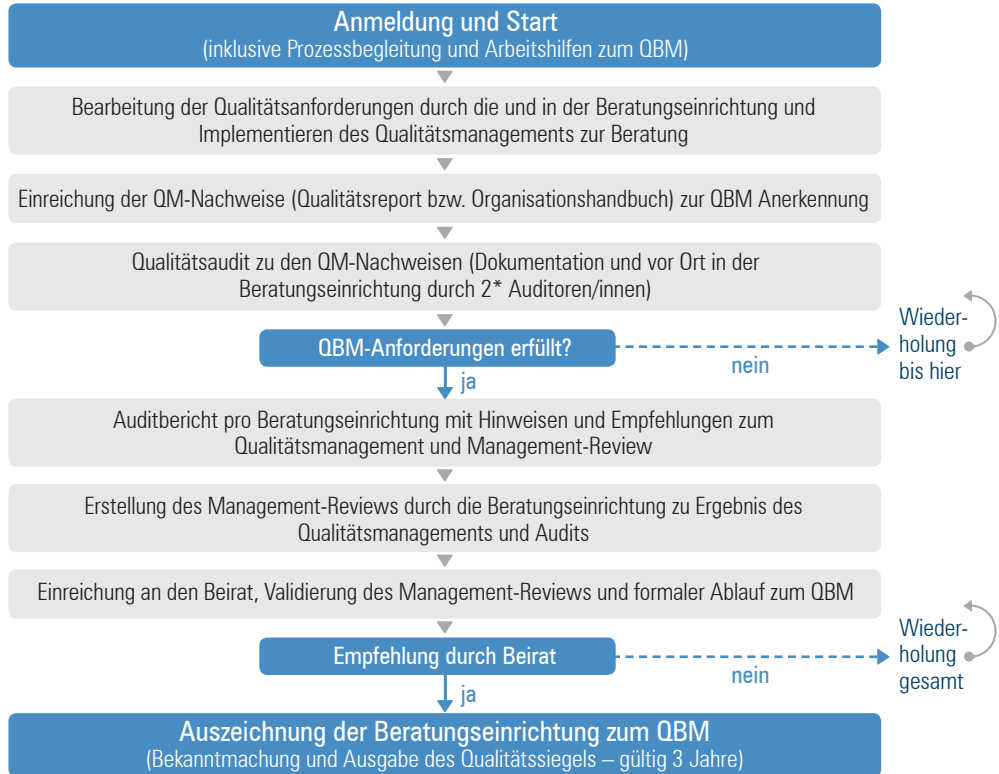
Anmeldung und Start
(inklusive Prozessbegleitung und Arbeitshilfen zum QBM)

Bearbeitung der Qualitätsanforderungen durch die und in der Beratungseinrichtung und Implementieren des Qualitätsmanagements zur Beratung

Einreichung der QM-Nachweise (Qualitätsreport bzw. Organisationshandbuch) zur QBM Anerkennung

Qualitätsaudit zu den QM-Nachweisen (Dokumentation und vor Ort in der Beratungseinrichtung durch 2* Auditoren/innen)

QBM-Anforderungen erfüllt?

nein

Wiederholung bis hier

ja

Auditbericht pro Beratungseinrichtung mit Hinweisen und Empfehlungen zum Qualitätsmanagement und Management-Review

Erstellung des Management-Reviews durch die Beratungseinrichtung zu Ergebnis des Qualitätsmanagements und Audits

Einreichung an den Beirat, Validierung des Management-Reviews und formaler Ablauf zum QBM

Empfehlung durch Beirat

nein

Wiederholung gesamt

ja

Auszeichnung der Beratungseinrichtung zum QBM
(Bekanntmachung und Ausgabe des Qualitätssiegels – gültig 3 Jahre)